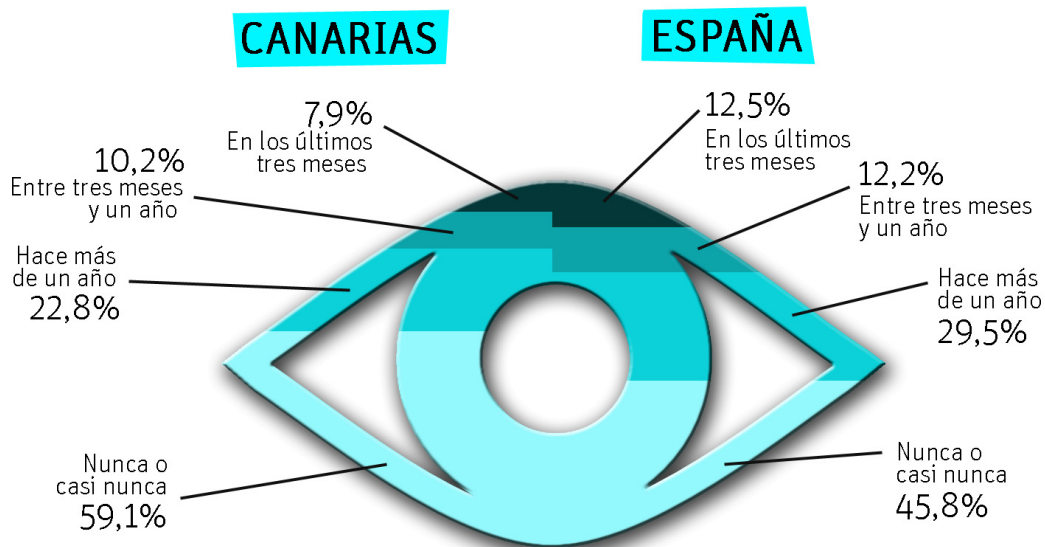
CANARIAS

ESPAÑA

7,9%
En los últimos tres meses

12,5%
En los últimos tres meses

10,2%
Entre tres meses y un año

12,2%
Entre tres meses y un año

Hace más de un año
22,8%

Hace más de un año
29,5%

Nunca o casi nunca
59,1%

Nunca o casi nunca
45,8%